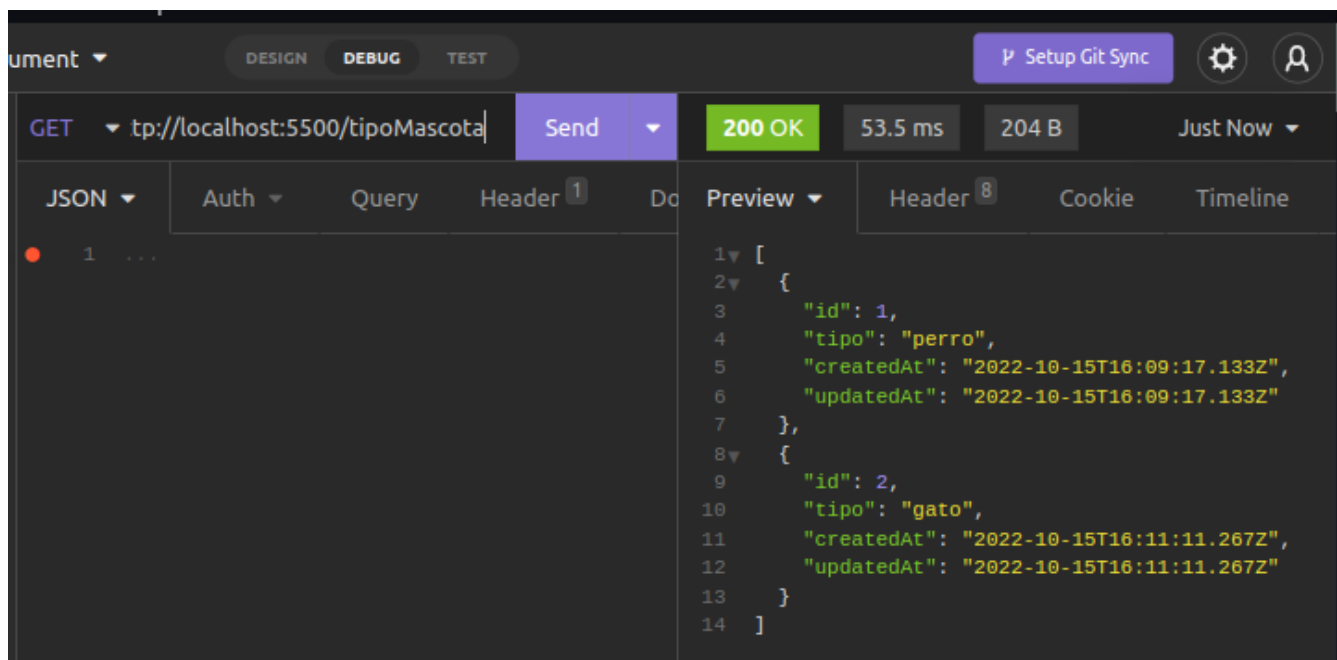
ument ▾ DESIGN DEBUG TEST

Setup Git Sync

GET ▾ tp://localhost:5500/tipoMascota Send ▾

200 OK 53.5 ms 204 B Just Now ▾

JSON ▾ Auth ▾ Query Header 1 Do

Preview ▾ Header 8 Cookie Timeline

1 ...

1 [
2 {
3 "id": 1,
4 "tipo": "perro",
5 "createdAt": "2022-10-15T16:09:17.133Z",
6 "updatedAt": "2022-10-15T16:09:17.133Z"
7 },
8 {
9 "id": 2,
10 "tipo": "gato",
11 "createdAt": "2022-10-15T16:11:11.267Z",
12 "updatedAt": "2022-10-15T16:11:11.267Z"
13 }
14 ]